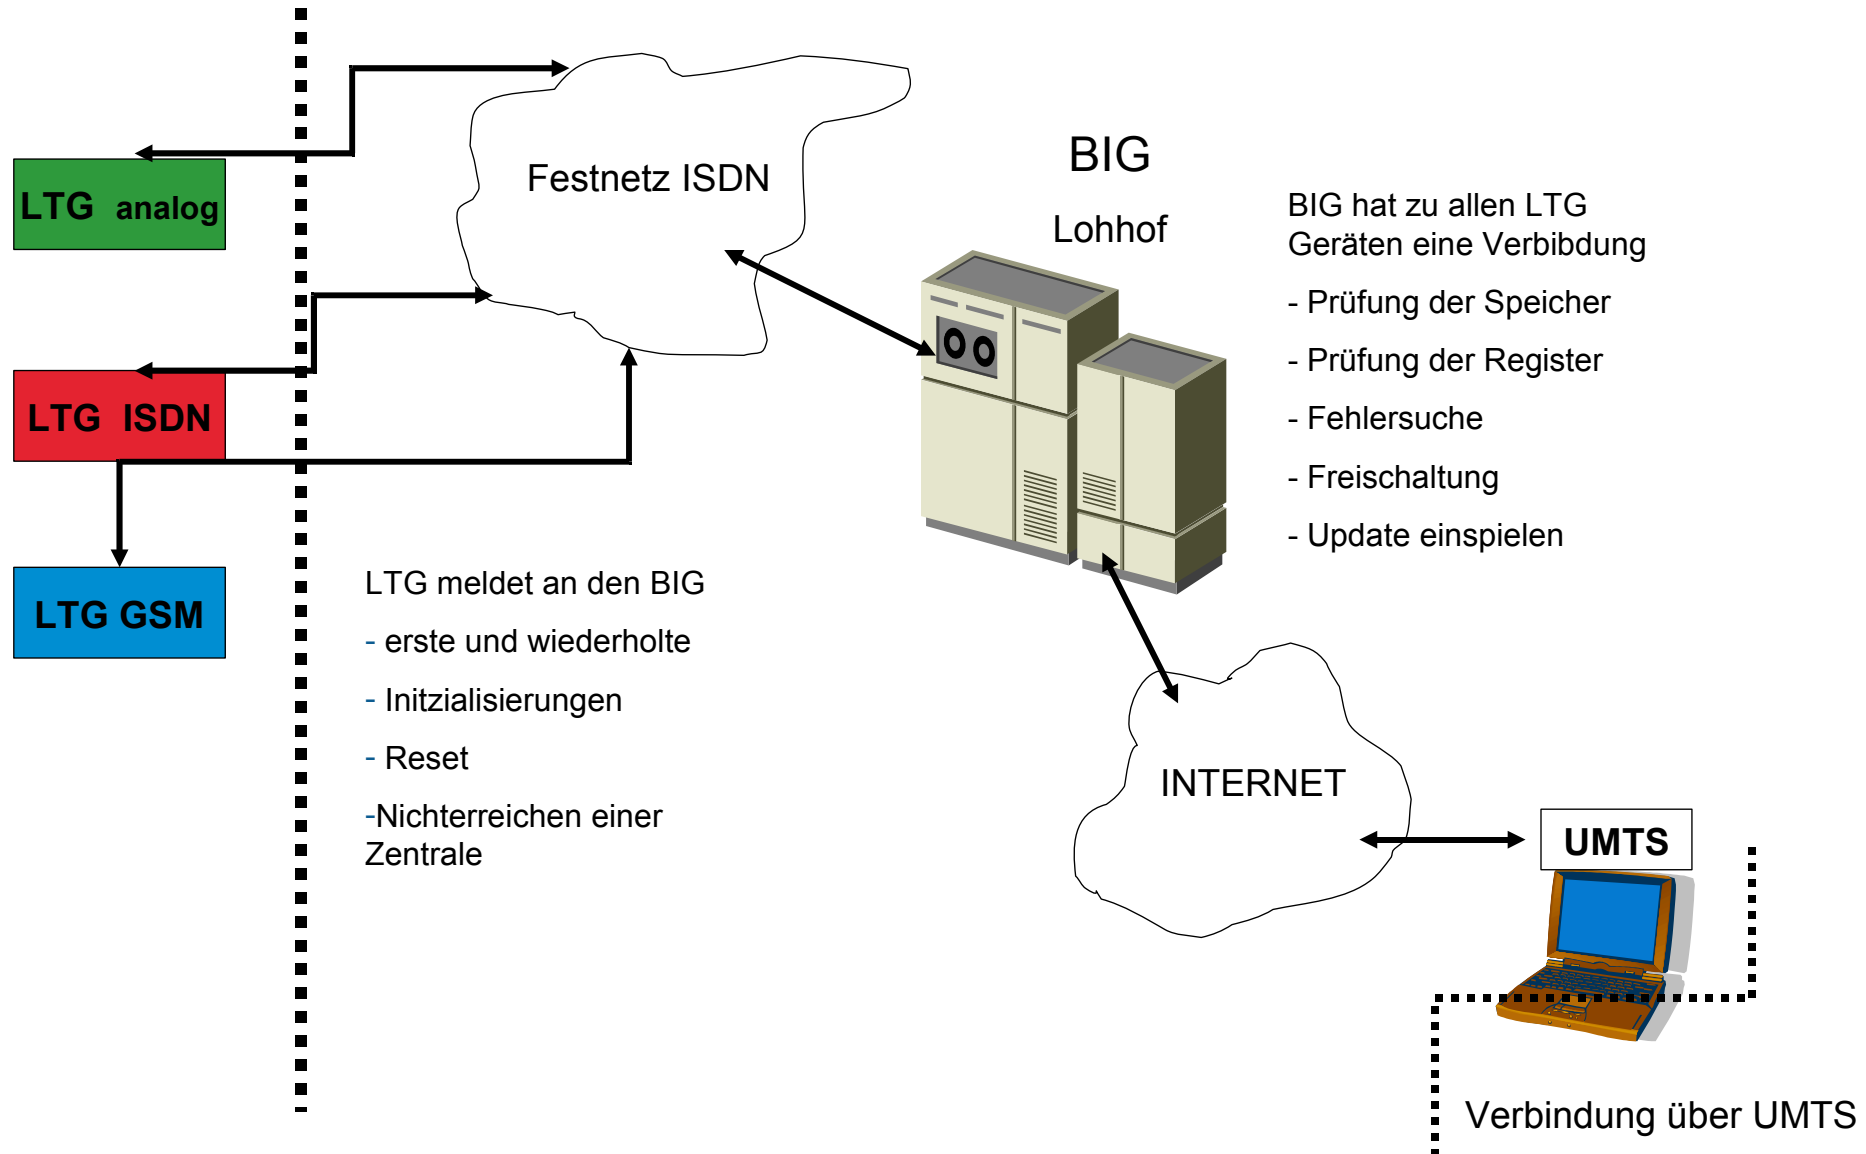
LTG analog

Festnetz ISDN

BIG

Lohhof

BIG hat zu allen LTG Geräten eine Verbibdung

- Prüfung der Speicher

- Prüfung der Register

- Fehlersuche

- Freischaltung

- Update einspielen

LTG ISDN

LTG GSM

LTG meldet an den BIG

- erste und wiederholte

- Initzialisierungen

- Reset

-Nichterreichen einer Zentrale

INTERNET

UMTS

Verbindung über UMTS